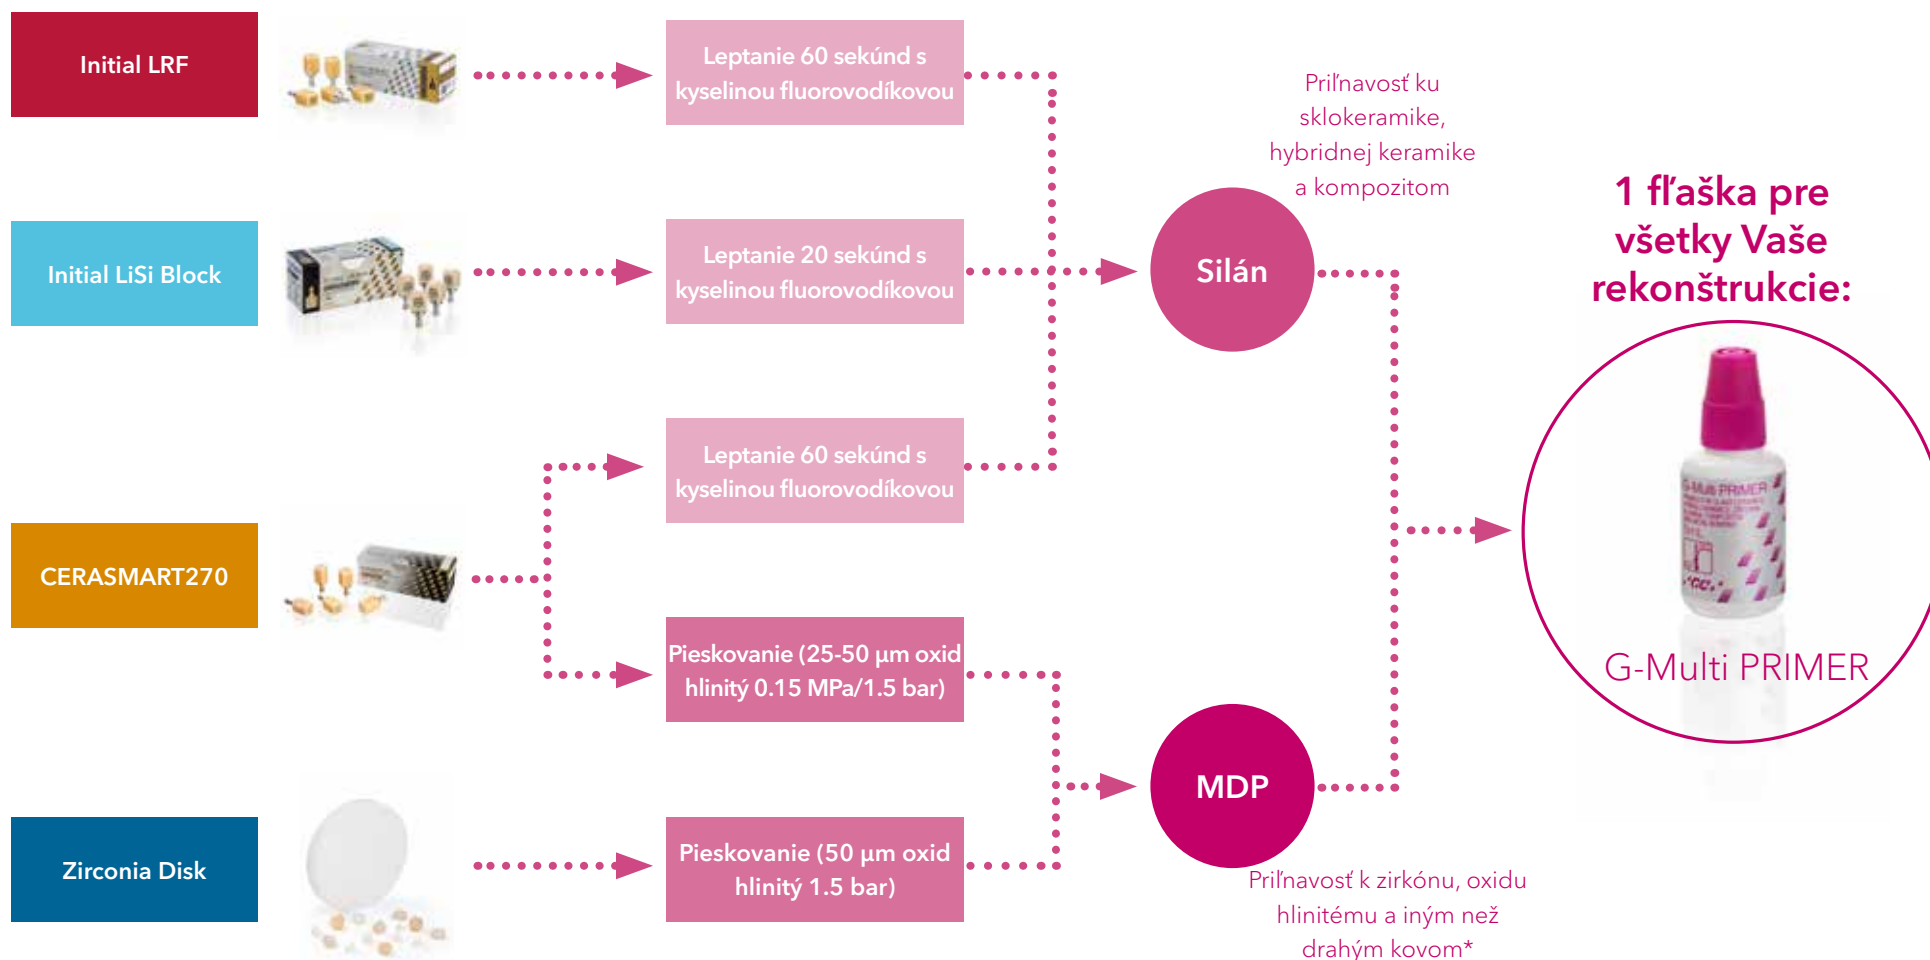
Initial LRF

Initial LiSi Block

CERASMART270

Zirconia Disk

Leptanie 60 sekúnd s kyselinou fluorovodíkovou

Leptanie 20 sekúnd s kyselinou fluorovodíkovou

Leptanie 60 sekúnd s kyselinou fluorovodíkovou

Pieskovanie (25-50 µm oxid hlinitý 0.15 MPa/1.5 bar)

Pieskovanie (50 µm oxid hlinitý 1.5 bar)

Priľnavosť ku sklokeramike, hybridnej keramike a kompozitom

Silán

MDP

Priľnavosť k zirkónu, oxidu hlinitému a iným než drahým kovom*

1 fľaška pre všetky Vaše rekonštrukcie:

G-Multi PRIMER